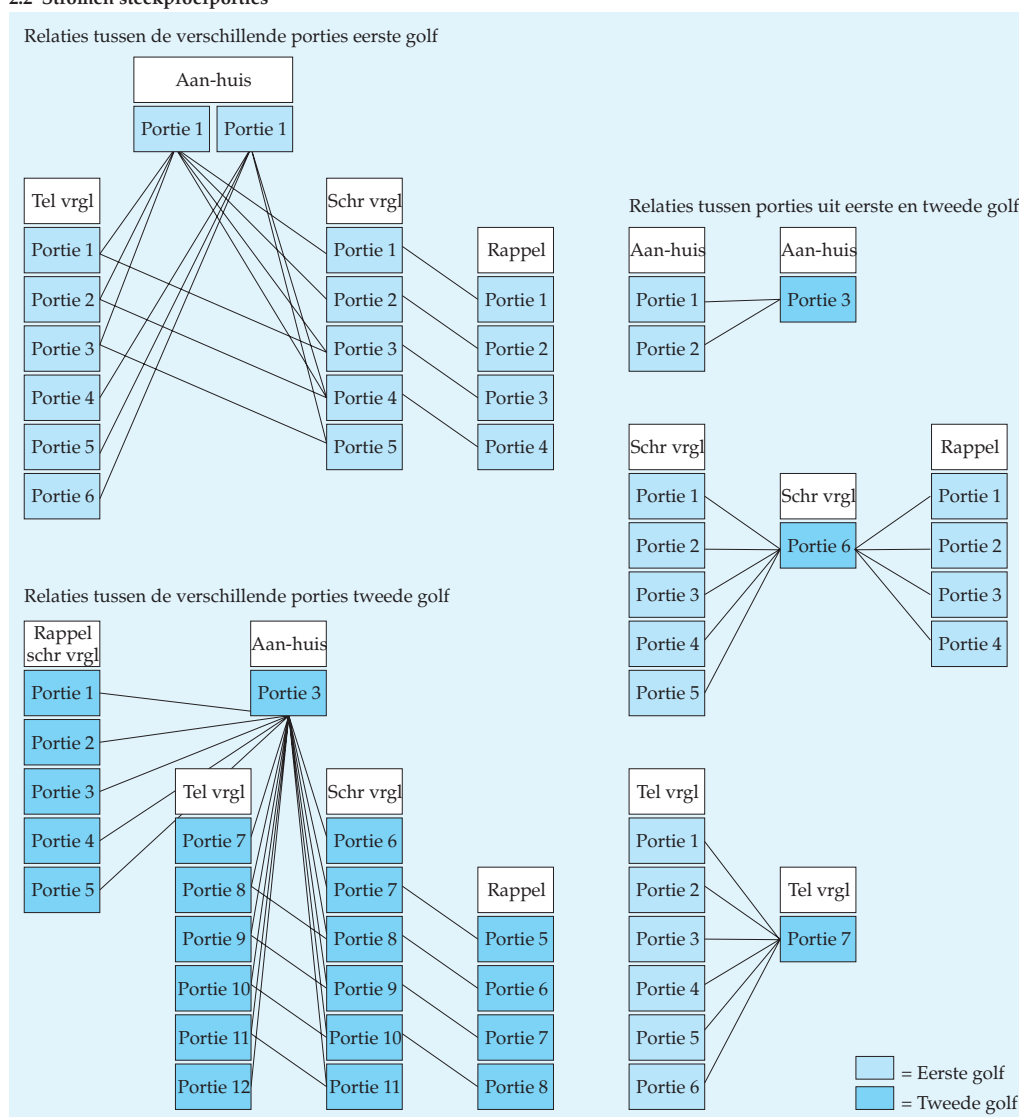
2.2 Stromen steekproefporties

Relaties tussen de verschillende porties eerste golf

Aan-huis
Portie 1 Portie 1

Tel vrgl
Portie 1
Portie 2
Portie 3
Portie 4
Portie 5
Portie 6

Schr vrgl
Portie 1
Portie 2
Portie 3
Portie 4
Portie 5

Rappel
Portie 1
Portie 2
Portie 3
Portie 4

Relaties tussen porties uit eerste en tweede golf

Aan-huis
Portie 1
Portie 2

Aan-huis
Portie 3

Schr vrgl
Portie 1
Portie 2
Portie 3
Portie 4
Portie 5

Schr vrgl
Portie 6

Rappel
Portie 1
Portie 2
Portie 3
Portie 4

Relaties tussen de verschillende porties tweede golf

Rappel schr vrgl
Portie 1
Portie 2
Portie 3
Portie 4
Portie 5

Aan-huis
Portie 3

Tel vrgl
Portie 7
Portie 8
Portie 9
Portie 10
Portie 11
Portie 12

Schr vrgl
Portie 6
Portie 7
Portie 8
Portie 9
Portie 10
Portie 11

Rappel
Portie 5
Portie 6
Portie 7
Portie 8

Tel vrgl
Portie 1
Portie 2
Portie 3
Portie 4
Portie 5
Portie 6

Tel vrgl
Portie 7

= Eerste golf
= Tweede golf